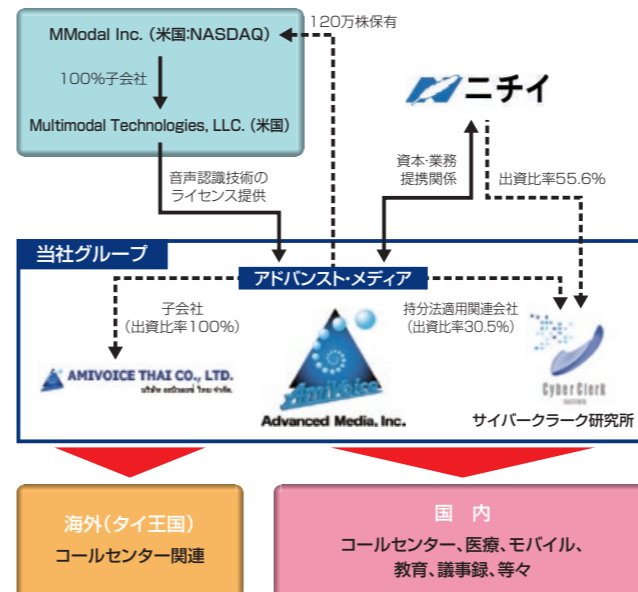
MModal Inc.（米国:NASDAQ）

100%子会社

Multimodal Technologies, LLC.（米国）

120万株保有

ニチイ

音声認識技術のライセンス提供

資本・業務提携関係

出資比率55.6%

当社グループ

アドバンスト・メディア

子会社（出資比率100%）

持分法適用関連会社（出資比率30.5%）

AMIVOICE THAI CO., LTD.

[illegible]

AmiVoice

Advanced Media, Inc.

CyberClerk

サイバークラーク研究所

海外（タイ王国）
コールセンター関連

国　内
コールセンター、医療、モバイル、教育、議事録、等々